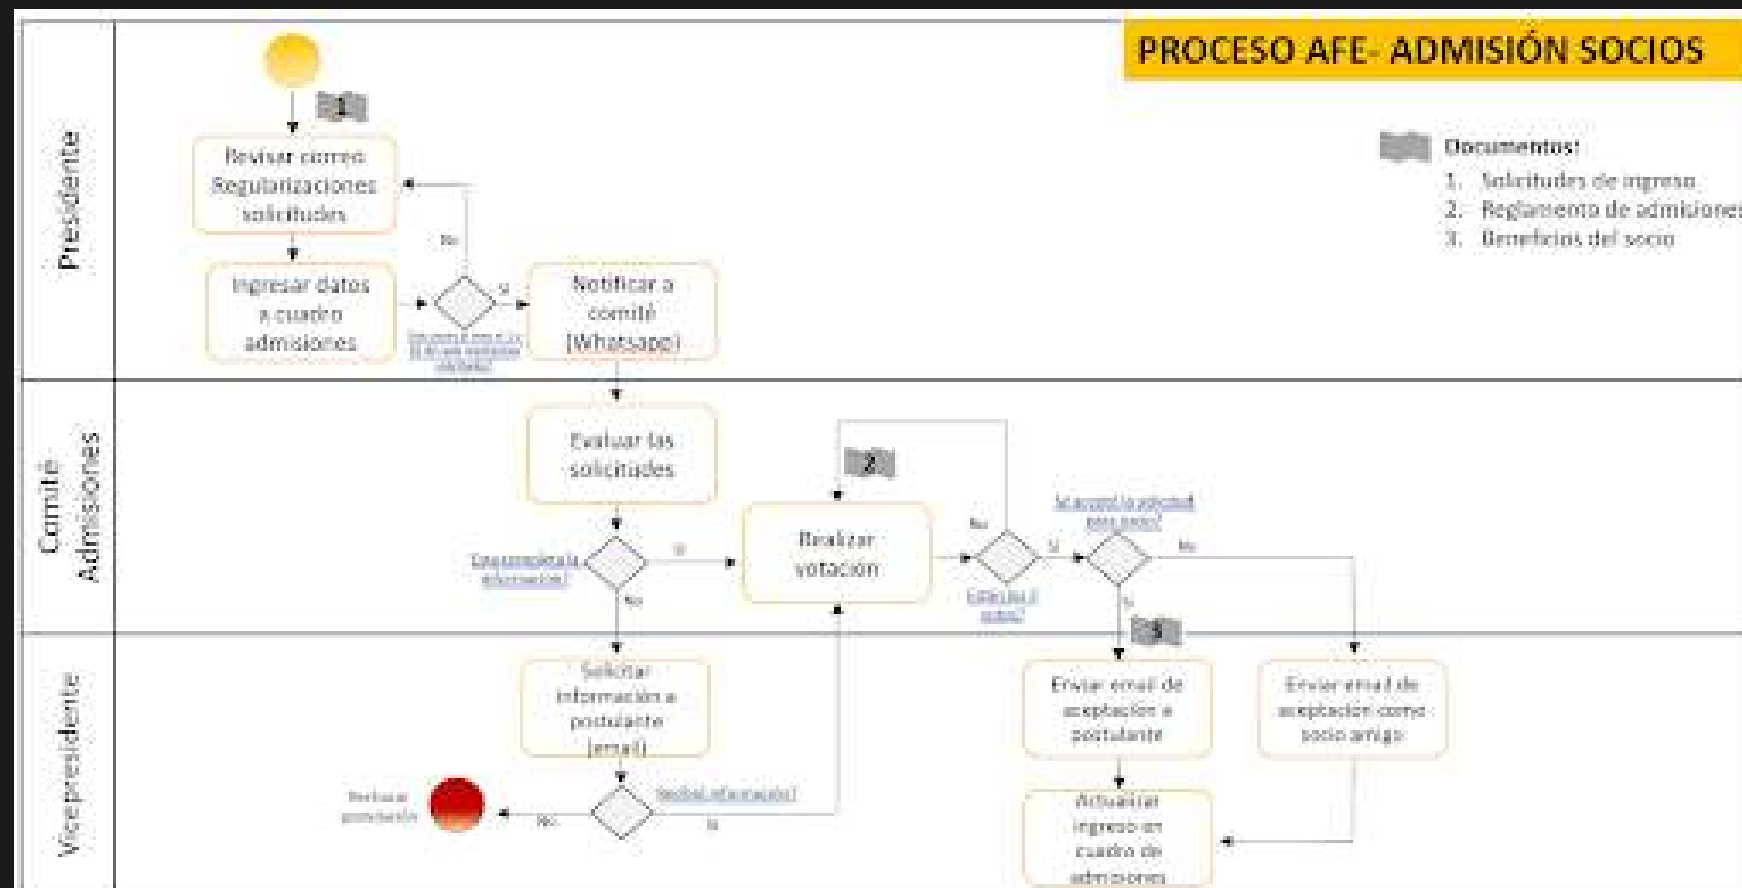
PROCESO AFE- ADMISIÓN SOCIOS

Presidente

1

Revisar correo Regularizaciones solicitudes

No

Ingresar datos a cuadro admisiones

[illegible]

Si

Notificar a comité (Whatsapp)

Documentos:
1. Solicitudes de ingreso
2. Reglamento de admisiones
3. Beneficios del socio

Comité Admisiones

Evaluar las solicitudes

2

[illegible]

Si

No

Realizar votación

No

Si

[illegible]

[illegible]

No

Si

3

Vicepresidente

Solicitar información a postulante (email)

Rechazar postulación

No

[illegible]

Si

Enviar email de aceptación a postulante

Enviar email de aceptación como socio amigo

Actualizar ingreso en cuadro de admisiones